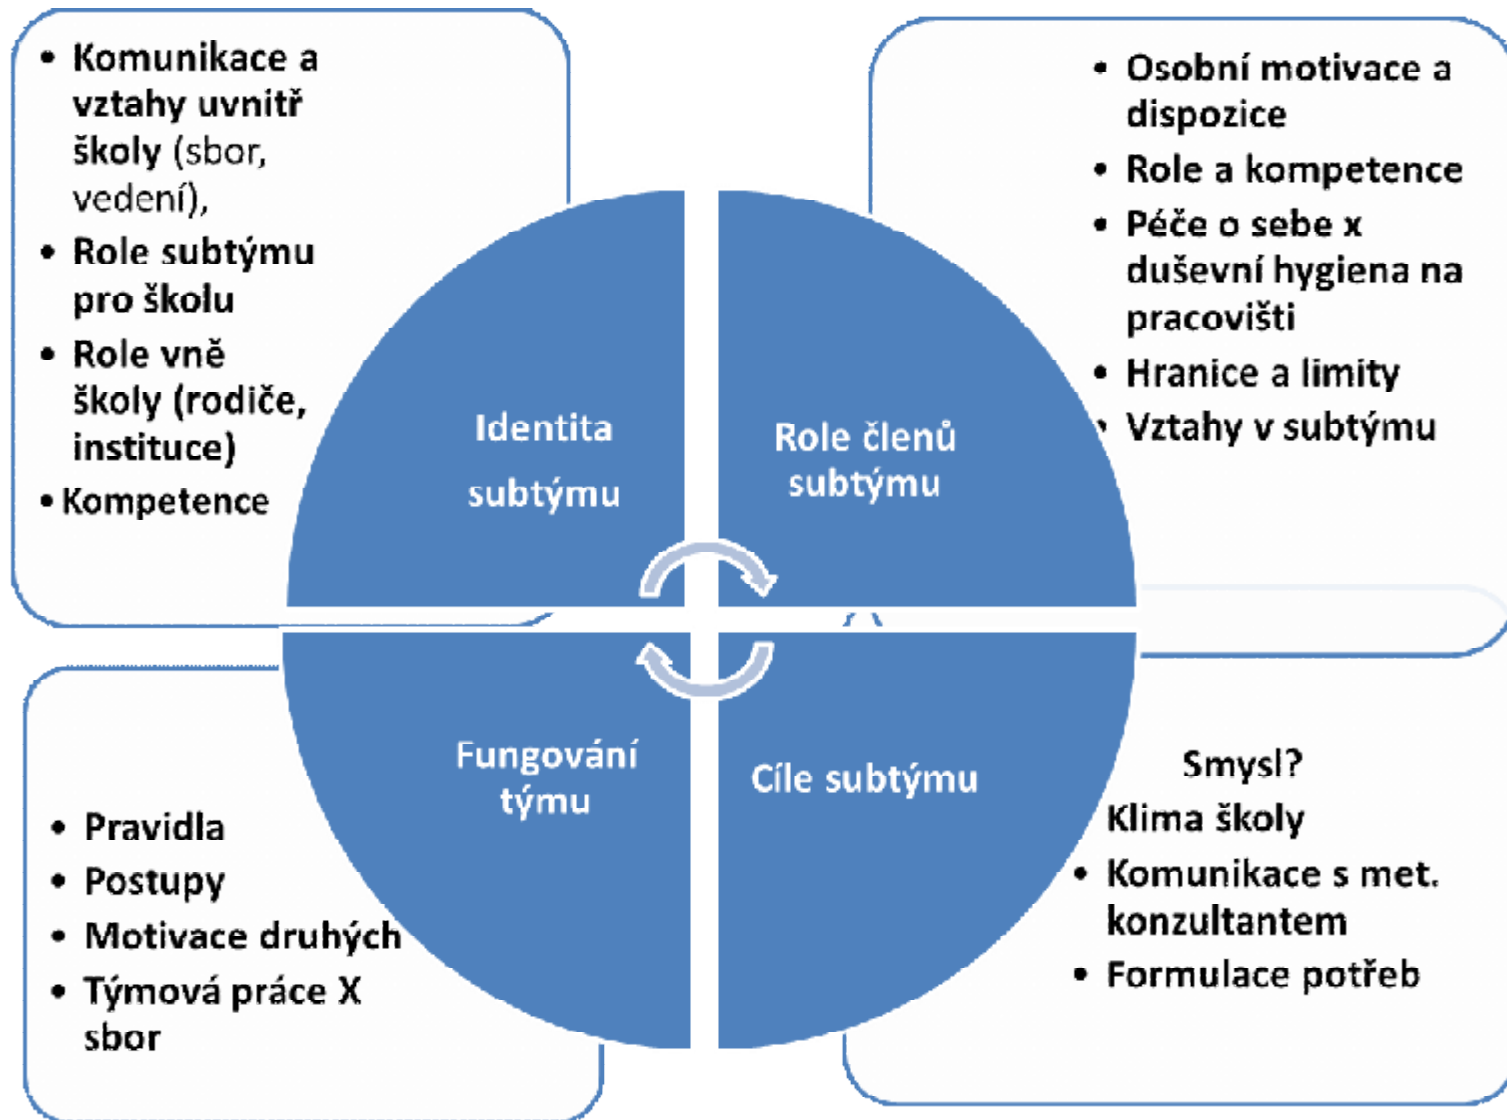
• Komunikace a vztahy uvnitř školy (sbor, vedení),
• Role subtýmu pro školu
• Role vně školy (rodiče, instituce)
• Kompetence

• Osobní motivace a dispozice
• Role a kompetence
• Péče o sebe x duševní hygiena na pracovišti
• Hranice a limity
• Vztahy v subtýmu

Identita subtýmu

Role členů subtýmu

Fungování týmu

Cíle subtýmu

• Pravidla
• Postupy
• Motivace druhých
• Týmová práce X sbor

Smysl?
Klima školy
• Komunikace s met. konzultantem
• Formulace potřeb